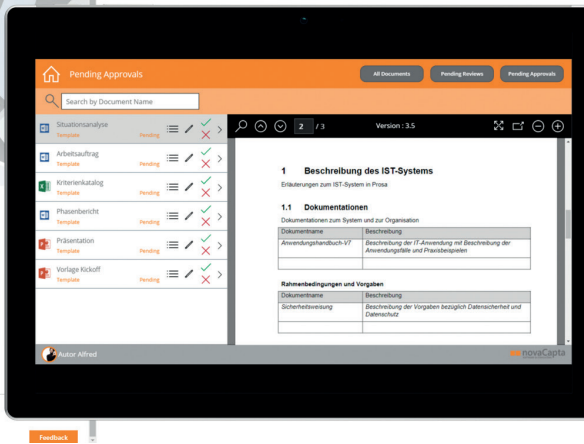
Pending Approvals

All Documents
Pending Reviews
Pending Approvals

Search by Document Name

Situationsanalyse
Template
Pending

Arbeitsauftrag
Template
Pending

Kriterienkatalog
Template
Pending

Phasenbericht
Template
Pending

Präsentation
Template
Pending

Vorlage Kickoff
Template
Pending

2 / 3
Version : 3.5

1 Beschreibung des IST-Systems

Erläuterungen zum IST-System in Prosa

1.1 Dokumentationen

Dokumentationen zum System und zur Organisation

| Dokumentname | Beschreibung |
|---|---|
| Anwendungshandbuch-V7 | Beschreibung der IT-Anwendung mit Beschreibung der Anwendungsfälle und Praxisbeispielen |
| | |

Rahmenbedingungen und Vorgaben

| Dokumentname | Beschreibung |
|---|---|
| Sicherheitsweisung | Beschreibung der Vorgaben bezüglich Datensicherheit und Datenschutz |
| | |

Autor Alfred

novaCapta

Feedback